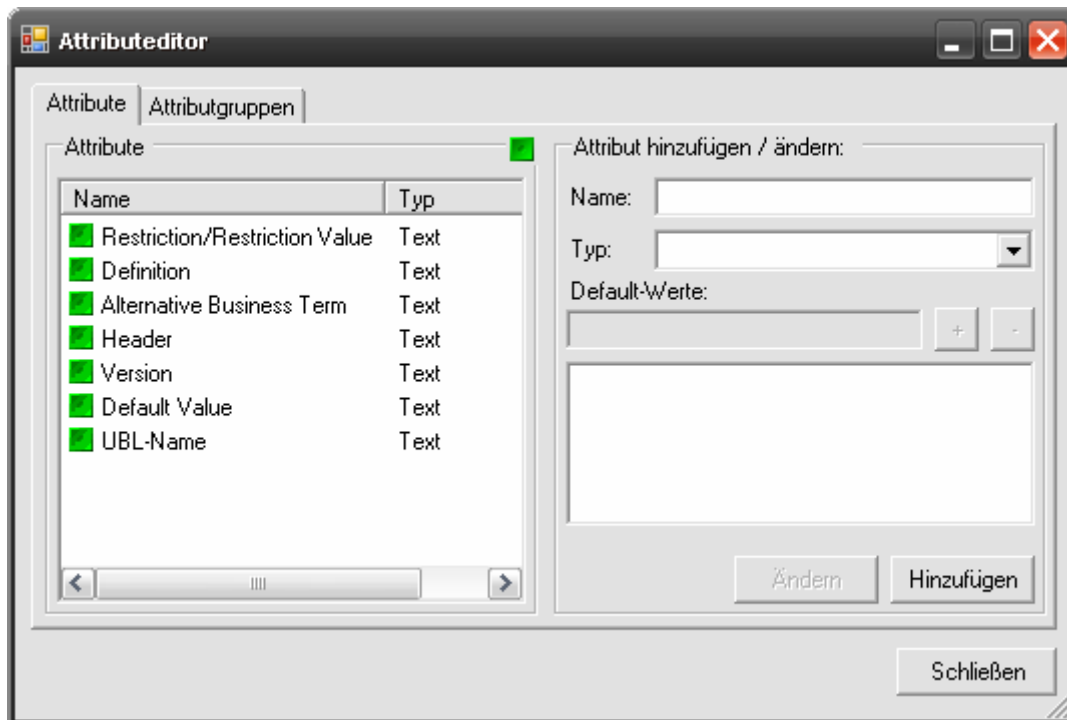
Attributeditor

Attribute | Attributgruppen

Attribute

| Name | Typ |
|---|---|
| Restriction/Restriction Value | Text |
| Definition | Text |
| Alternative Business Term | Text |
| Header | Text |
| Version | Text |
| Default Value | Text |
| UBL-Name | Text |

Attribut hinzufügen / ändern:

Name:

Typ:

Default-Werte:

+ -

Ändern

Hinzufügen

Schließen